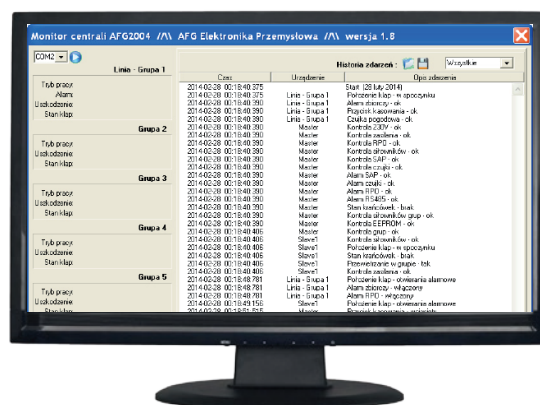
Monitor centrali AFG2004 /\/\ AFG Elektronika Przemysłowa /\/\ wersja 1.8

COM2

Linia - Grupa 1

Tryb pracy:
Alarm:
Uszkodzenie:
Stan klap:

Grupa 2

Tryb pracy:
Alarm:
Uszkodzenie:
Stan klap:

Grupa 3

Tryb pracy:
Alarm:
Uszkodzenie:
Stan klap:

Grupa 4

Tryb pracy:
Alarm:
Uszkodzenie:
Stan klap:

Grupa 5

Tryb pracy:
Alarm:

Historia zdarzeń :

Wszystkie

| Czas | Urządzenie | Opis zdarzenia |
|---|---|---|
| 2014-02-28 00:18:40:375 | | Start (28 luty 2014) |
| 2014-02-28 00:18:40:375 | Linia - Grupa 1 | Położenie klap - w spoczynku |
| 2014-02-28 00:18:40:390 | Linia - Grupa 1 | Alarm zbiorczy - ok |
| 2014-02-28 00:18:40:390 | Linia - Grupa 1 | Przycisk kasowania - ok |
| 2014-02-28 00:18:40:390 | Linia - Grupa 1 | Czujka pogodowa - ok |
| 2014-02-28 00:18:40:390 | Master | Kontrola 230V - ok |
| 2014-02-28 00:18:40:390 | Master | Kontrola RPO - ok |
| 2014-02-28 00:18:40:390 | Master | Kontrola siłowników - ok |
| 2014-02-28 00:18:40:390 | Master | Kontrola SAP - ok |
| 2014-02-28 00:18:40:390 | Master | Kontrola czujki - ok |
| 2014-02-28 00:18:40:390 | Master | Alarm SAP - ok |
| 2014-02-28 00:18:40:390 | Master | Alarm czujki - ok |
| 2014-02-28 00:18:40:390 | Master | Alarm RPO - ok |
| 2014-02-28 00:18:40:390 | Master | Alarm RS485 - ok |
| 2014-02-28 00:18:40:390 | Master | Stan krańcówek - brak |
| 2014-02-28 00:18:40:390 | Master | Kontrola siłowników grup - ok |
| 2014-02-28 00:18:40:390 | Master | Kontrola EEPROM - ok |
| 2014-02-28 00:18:40:406 | Master | Kontrola grup - ok |
| 2014-02-28 00:18:40:406 | Slave1 | Kontrola siłowników - ok |
| 2014-02-28 00:18:40:406 | Slave1 | Położenie klap - w spoczynku |
| 2014-02-28 00:18:40:406 | Slave1 | Stan krańcówek - brak |
| 2014-02-28 00:18:40:406 | Slave1 | Przewietrzanie w grupie - tak |
| 2014-02-28 00:18:40:406 | Slave1 | Kontrola zasilania - ok |
| 2014-02-28 00:18:48:781 | Linia - Grupa 1 | Położenie klap - otwarcie alarmowe |
| 2014-02-28 00:18:48:781 | Linia - Grupa 1 | Alarm zbiorczy - włączony |
| 2014-02-28 00:18:48:781 | Linia - Grupa 1 | Alarm RPO - włączony |
| 2014-02-28 00:18:49:156 | Slave1 | Położenie klap - otwarcie alarmowe |
| 2014-02-28 00:18:51:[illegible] | Master | Przycisk kasowania - wciśnięty |